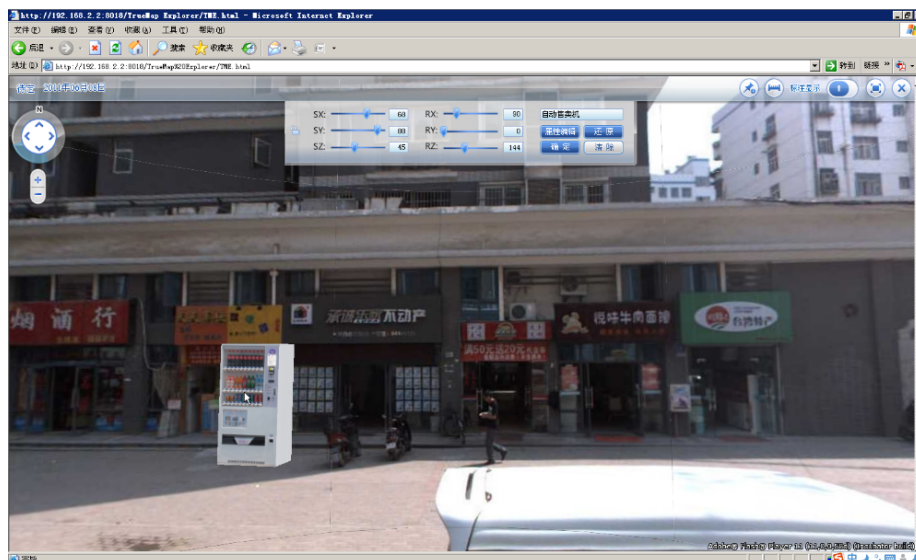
http://192.168.2.2:8018/TrueMap Explorer/TME.html - Microsoft Internet Explorer

文件(F) 编辑(E) 查看(V) 收藏(A) 工具(T) 帮助(H)

后退 搜索 收藏夹

地址(D) http://192.168.2.2:8018/TrueMap%20Explorer/TME.html 转到 链接

杭州 2011年10月03日

标注显示

SX: 60
SY: 80
SZ: 45
RX: 90
RY: 0
RZ: 144

自动售卖机
属性编辑 还原
确定 清除

N

烟酒行

新远东置不动产

满50元送20元

锐味牛肉面馆

Adobe Flash Player 10 (10,0,0,584) (Production build)